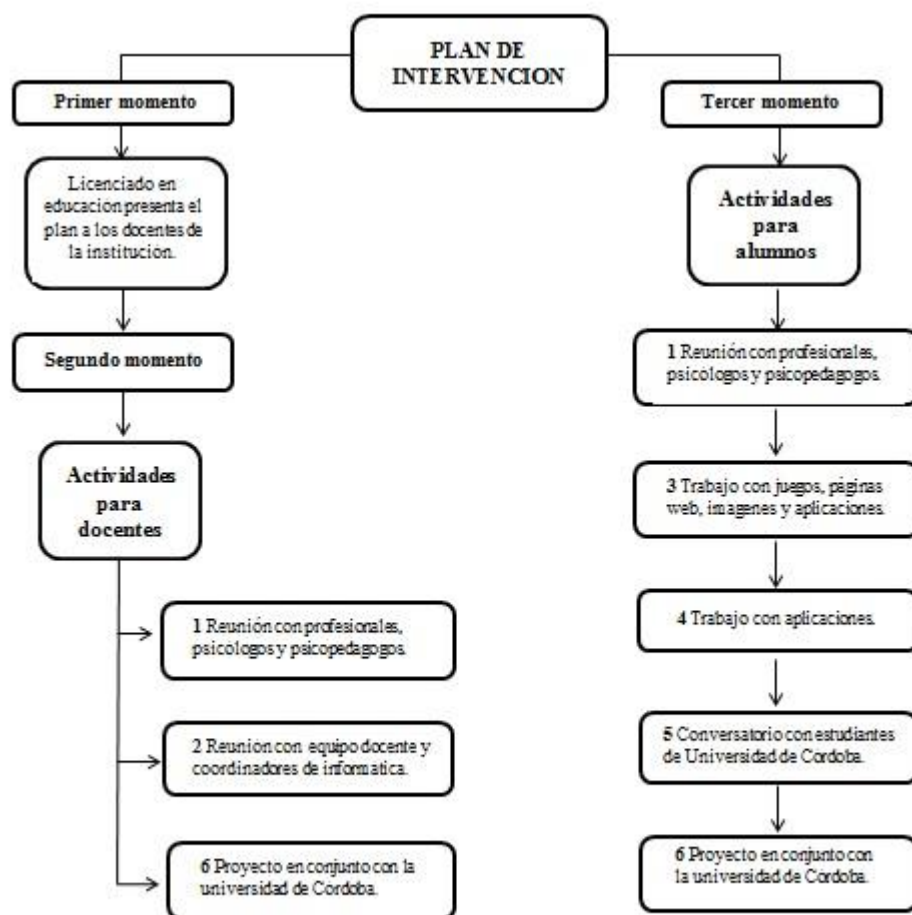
PLAN DE INTERVENCION

Primer momento

Licenciado en educacion presenta el plan a los docentes de la institucion.

Segundo momento

Actividades para docentes

1 Reunión con profesionales, psicologos y psicopedagogos.

2 Reunion con equipo docente y coordinadores de informatica.

6 Proyecto en conjunto con la universidad de Cordoba.

Tercer momento

Actividades para alumnos

1 Reunión con profesionales, psicologos y psicopedagogos.

3 Trabajo con juegos, páginas web, imagenes y aplicaciones.

4 Trabajo con aplicaciones.

5 Conversatorio con estudiantes de Universidad de Cordoba.

6 Proyecto en conjunto con la universidad de Cordoba.